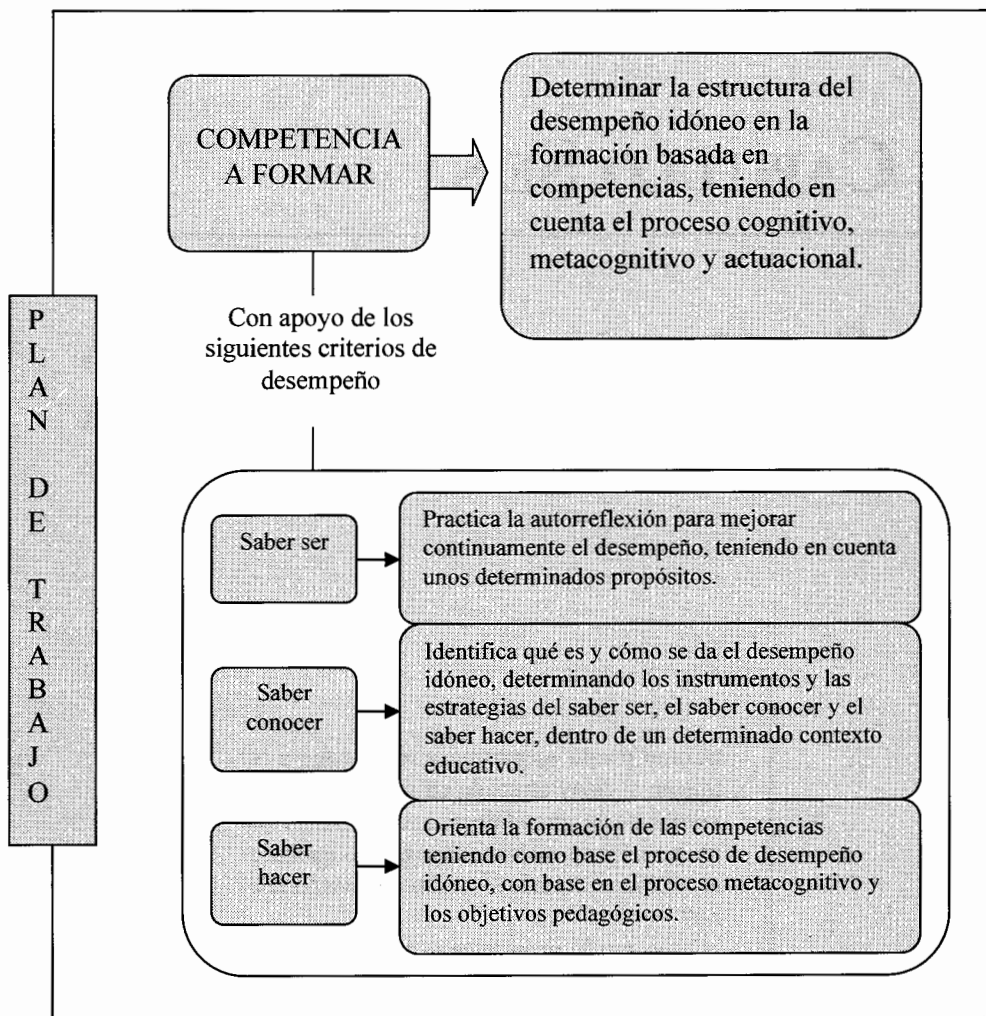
PLAN DE TRABAJO

COMPETENCIA A FORMAR

Determinar la estructura del desempeño idóneo en la formación basada en competencias, teniendo en cuenta el proceso cognitivo, metacognitivo y actuacional.

Con apoyo de los siguientes criterios de desempeño

Saber ser

Practica la autorreflexión para mejorar continuamente el desempeño, teniendo en cuenta unos determinados propósitos.

Saber conocer

Identifica qué es y cómo se da el desempeño idóneo, determinando los instrumentos y las estrategias del saber ser, el saber conocer y el saber hacer, dentro de un determinado contexto educativo.

Saber hacer

Orienta la formación de las competencias teniendo como base el proceso de desempeño idóneo, con base en el proceso metacognitivo y los objetivos pedagógicos.